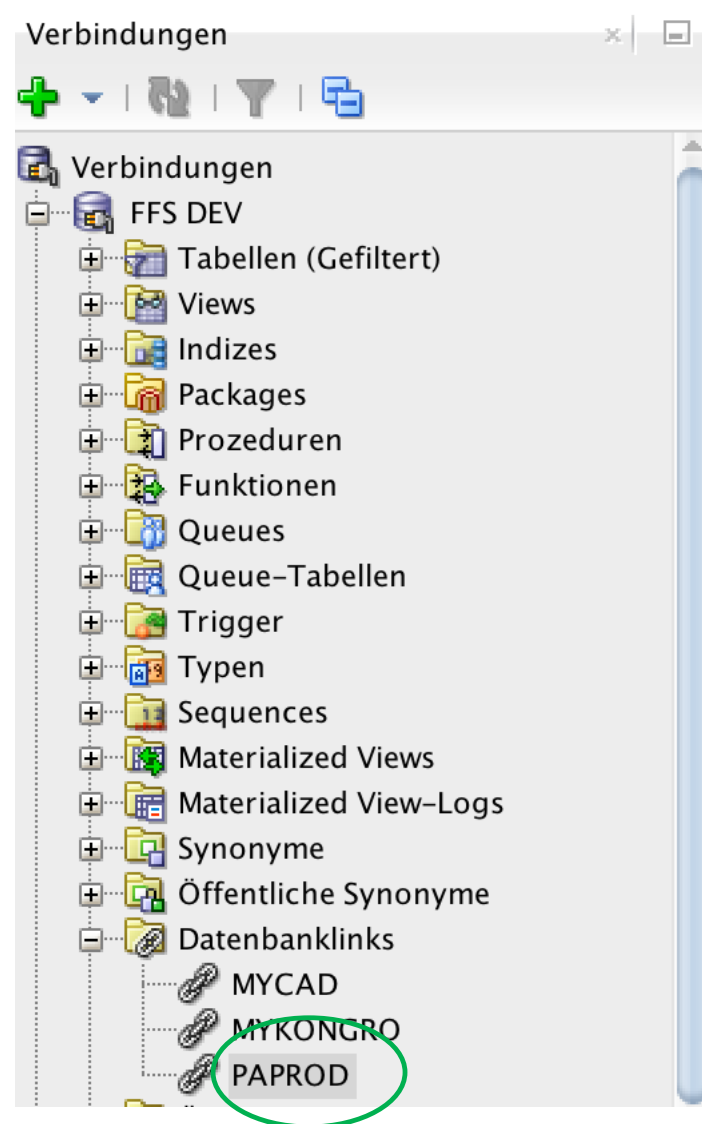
Verbindungen

Verbindungen
FFS DEV
Tabellen (Gefiltert)
Views
Indizes
Packages
Prozeduren
Funktionen
Queues
Queue-Tabellen
Trigger
Typen
Sequences
Materialized Views
Materialized View-Logs
Synonyme
Öffentliche Synonyme
Datenbanklinks
MYCAD
MYKONGRO
PAPROD